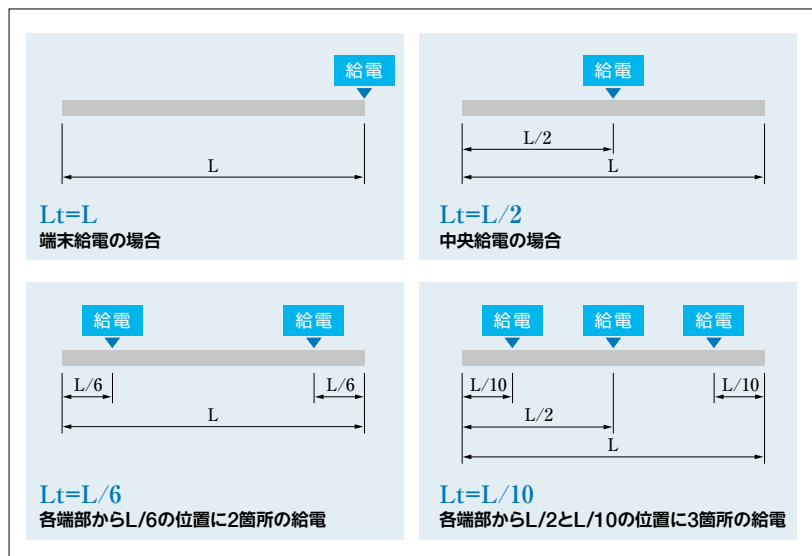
給電

L

Lt=L
端末給電の場合

給電

L/2

L

Lt=L/2
中央給電の場合

給電　給電

L/6　L/6

L

Lt=L/6
各端部からL/6の位置に2箇所の給電

給電　給電　給電

L/10　L/10

L/2

L

Lt=L/10
各端部からL/2とL/10の位置に3箇所の給電